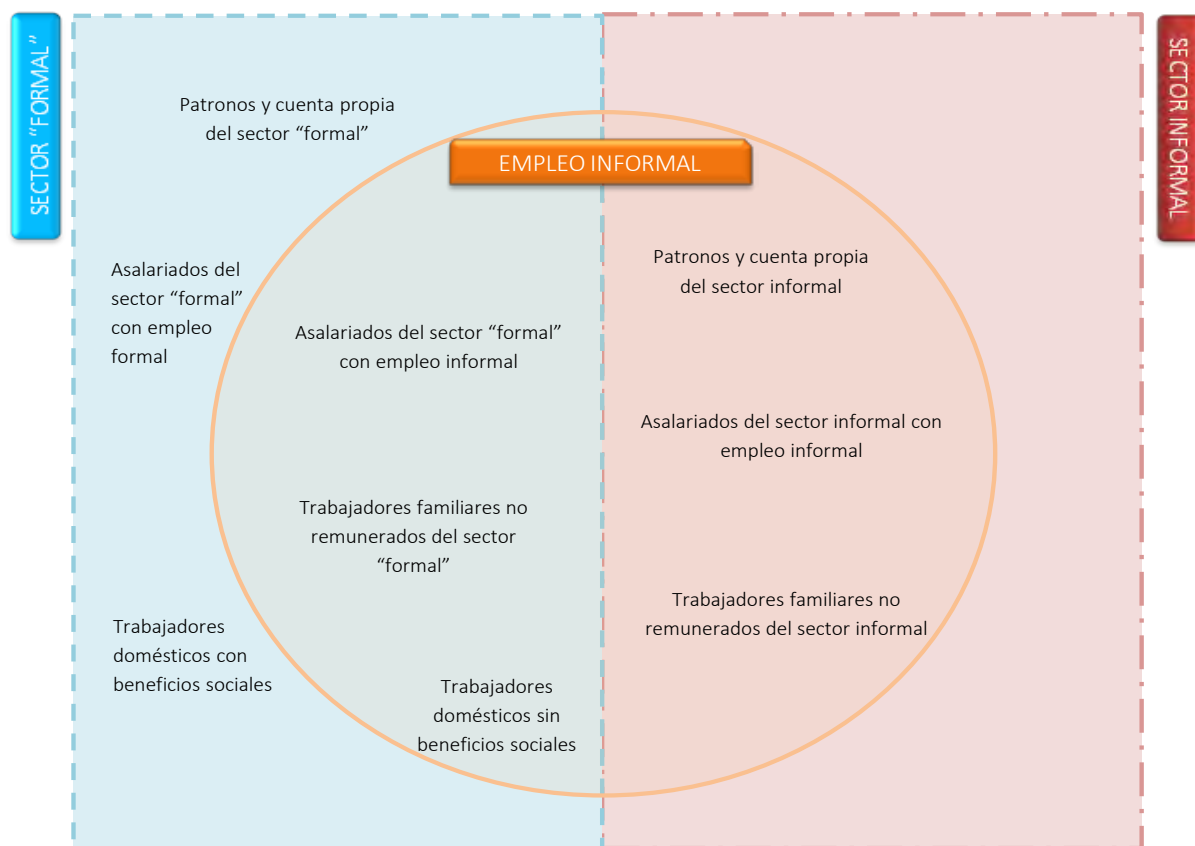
SECTOR "FORMAL"

Patronos y cuenta propia del sector "formal"

EMPLEO INFORMAL

SECTOR INFORMAL

Asalariados del sector "formal" con empleo formal

Asalariados del sector "formal" con empleo informal

Patronos y cuenta propia del sector informal

Asalariados del sector informal con empleo informal

Trabajadores familiares no remunerados del sector "formal"

Trabajadores familiares no remunerados del sector informal

Trabajadores domésticos con beneficios sociales

Trabajadores domésticos sin beneficios sociales